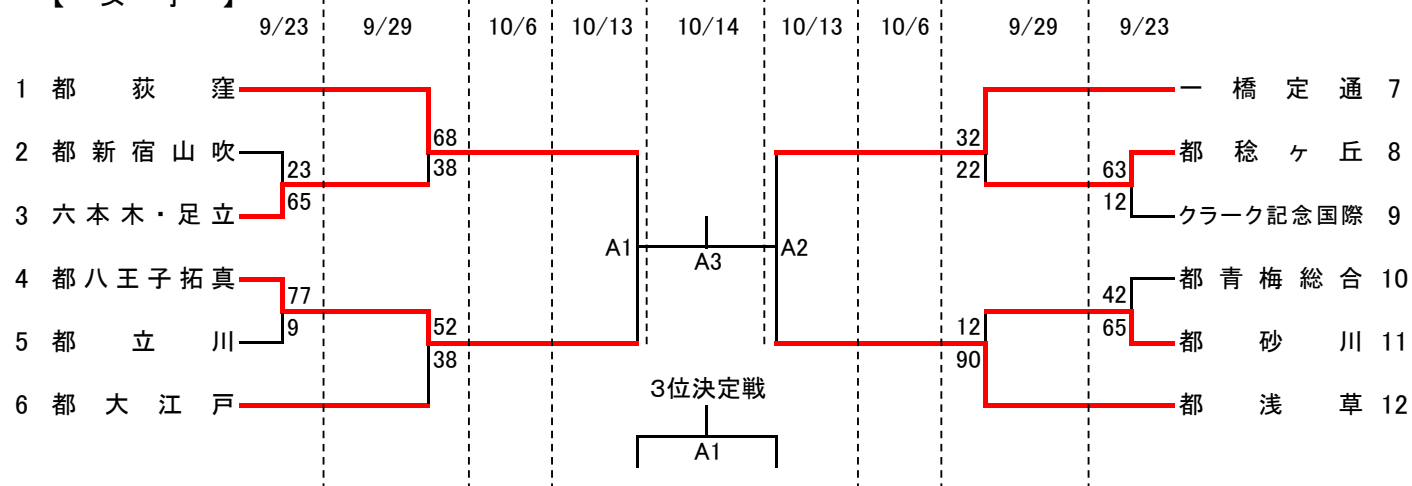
【 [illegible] 】

9/23 9/29 10/6 10/13 10/14 10/13 10/6 9/29 9/23

1 都 荻 窪
2 都 新 宿 山 吹
3 六 本 木・足 立
4 都 八 王 子 拓 真
5 都 立 川
6 都 大 江 戸

23
65
68
38
77
9
52
38

A1
A3
A2

32
22
63
12
42
65
12
90

一 橋 定 通 7
都 稔 ヶ 丘 8
クラーク記念国際 9
都 青 梅 総 合 10
都 砂 川 11
都 浅 草 12

3位決定戦
A1